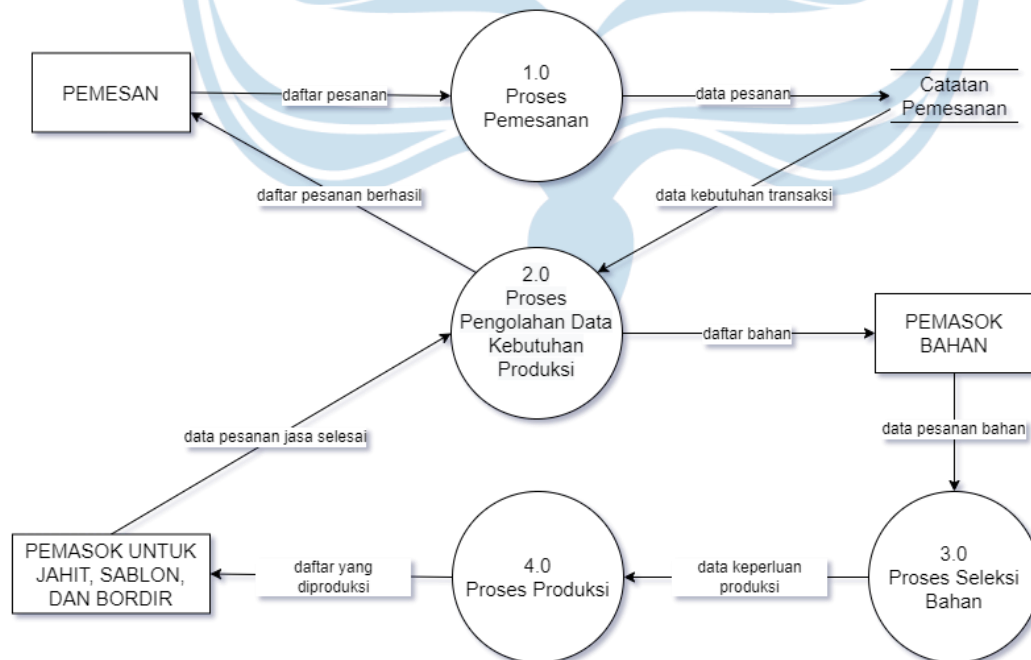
PEMESAN

daftar pesanan

1.0
Proses
Pemesanan

data pesanan

Catatan
Pemesanan

daftar pesanan berhasil

data kebutuhan transaksi

2.0
Proses
Pengolahan Data
Kebutuhan
Produksi

daftar bahan

PEMASOK
BAHAN

data pesanan jasa selesai

data pesanan bahan

PEMASOK UNTUK
JAHIT, SABLON,
DAN BORDIR

daftar yang
diproduksi

4.0
Proses Produksi

data keperluan
produksi

3.0
Proses Seleksi
Bahan